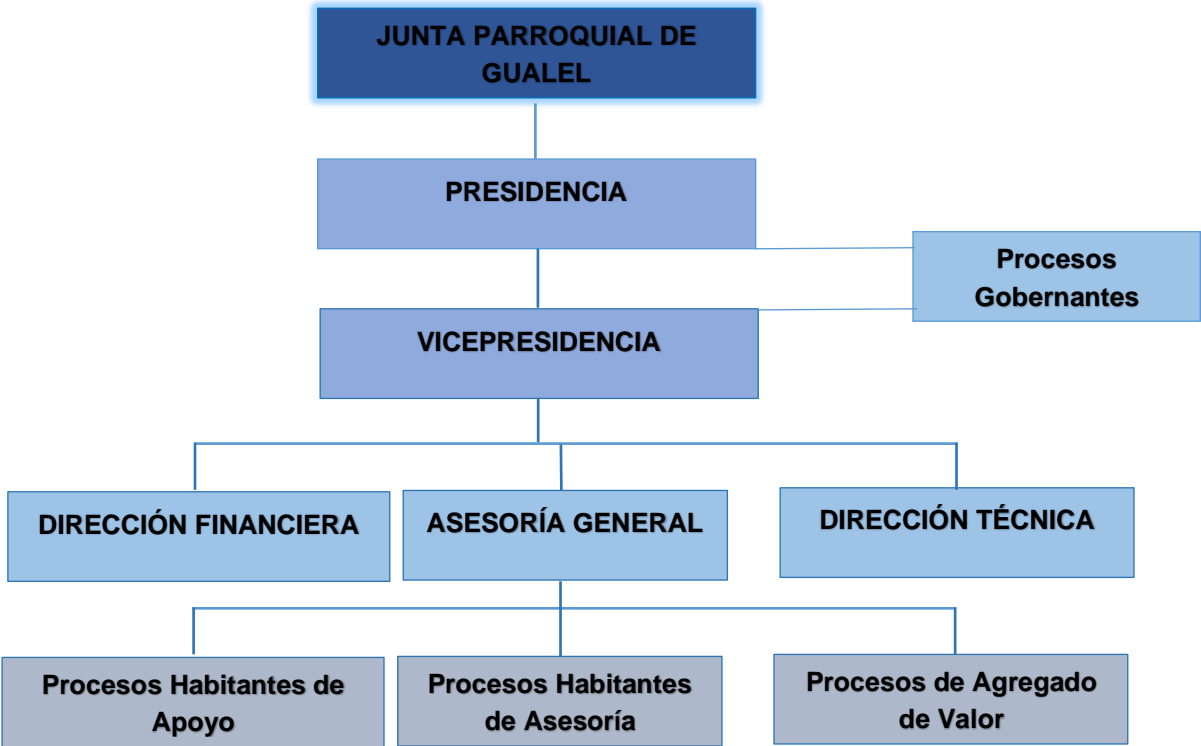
JUNTA PARROQUIAL DE GUALEL

PRESIDENCIA

Procesos Gobernantes

VICEPRESIDENCIA

DIRECCIÓN FINANCIERA

ASESORÍA GENERAL

DIRECCIÓN TÉCNICA

Procesos Habitantes de Apoyo

Procesos Habitantes de Asesoría

Procesos de Agregado de Valor